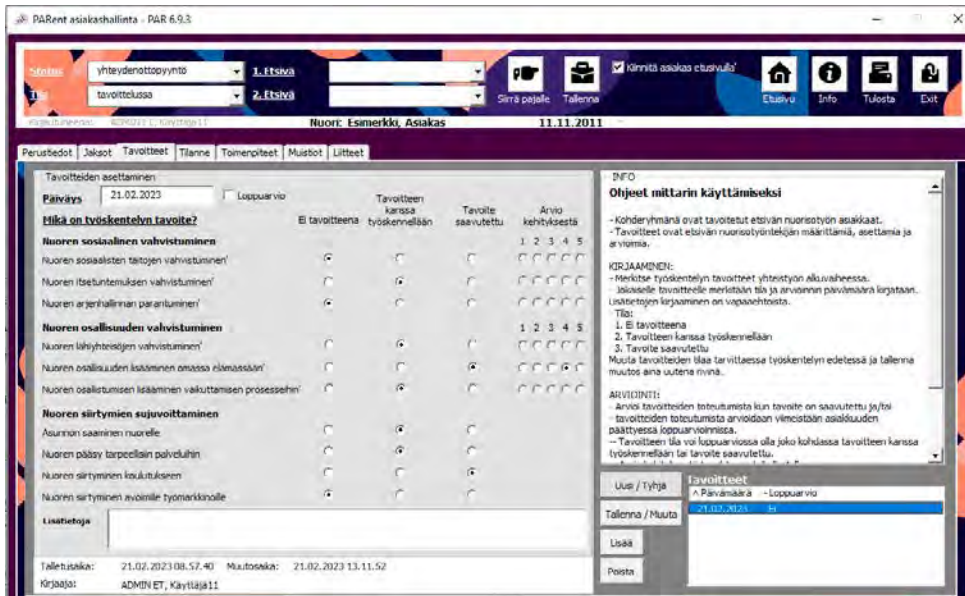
PARent asiakashallinta - PAR 6.9.3

Status yhteydenottopyyntö 1. Etsivä
Tila tavoittelussa 2. Etsivä
Siirrä pajalle Tallenna
Kiinnitä asiakas etusivulle
Etusivu Info Tulosta Exit
Kirjautuneena: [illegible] Käyttäjä11
Nuori: Esimerkki, Asiakas
11.11.2011

Perustiedot | Jaksot | Tavoitteet | Tilanne | Toimenpiteet | Muistiot | Liitteet

Tavoitteiden asettaminen
Päiväys 21.02.2023 Loppuarvio
Mikä on työskentelyn tavoite?

| | Ei tavoitteena | Tavoitteen kanssa työskennellään | Tavoite saavutettu | Arvio kehityksestä |
|---|---|---|---|---|
| Nuoren sosiaalinen vahvistuminen | | | | 1 2 3 4 5 |
| Nuoren sosiaalisten taitojen vahvistuminen' | | | | |
| Nuoren itsetuntemuksen vahvistuminen' | | | | |
| Nuoren arjenhallinnan parantuminen' | | | | |
| Nuoren osallisuuden vahvistuminen | | | | 1 2 3 4 5 |
| Nuoren lähiyhteisöjen vahvistuminen' | | | | |
| Nuoren osallisuuden lisääminen omassa elämässään' | | | | |
| Nuoren osallistumisen lisääminen vaikuttamisen prosesseihin' | | | | |
| Nuoren siirtymien sujuvoittaminen | | | | |
| Asunnon saaminen nuorelle | | | | |
| Nuoren pääsy tarpeellisiin palveluihin | | | | |
| Nuoren siirtyminen koulutukseen | | | | |
| Nuoren siirtyminen avoimille työmarkkinoille | | | | |

Lisätietoja

Talletusaika: 21.02.2023 08.57.40 Muutosaika: 21.02.2023 13.11.52
Kirjaaja: ADMIN ET, Käyttäjä11

INFO
Ohjeet mittarin käyttämiseksi

- Kohderyhmänä ovat tavoitetut etsivän nuorisotyön asiakkaat.
- Tavoitteet ovat etsivän nuorisotyöntekijän määrittämiä, asettamia ja arvioimia.

KIRJAAMINEN:
- Merkitse työskentelyn tavoitteet yhteistyön alkuvaiheessa.
- Jokaiselle tavoitteelle merkitään tila ja arvioinnin päivämäärä kirjataan. Lisätietojen kirjaaminen on vapaaehtoista.
Tila:
1. Ei tavoitteena
2. Tavoitteen kanssa työskennellään
3. Tavoite saavutettu
Muuta tavoitteiden tilaa tarvittaessa työskentelyn edetessä ja tallenna muutos aina uutena rivinä.

ARVIOINTI:
- Arvioi tavoitteiden toteutumista kun tavoite on saavutettu ja/tai
- tavoitteiden toteutumista arvioidaan viimeistään asiakkuuden päättyessä loppuarvioinnissa.
-- Tavoitteen tila voi loppuarviossa olla joko kohdassa tavoitteen kanssa työskennellään tai tavoite saavutettu.
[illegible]

Uusi / Tyhjä
Tallenna / Muuta
Lisää
Poista

Tavoitteet
^ Päivämäärä - Loppuarvio
21.02.2023 E